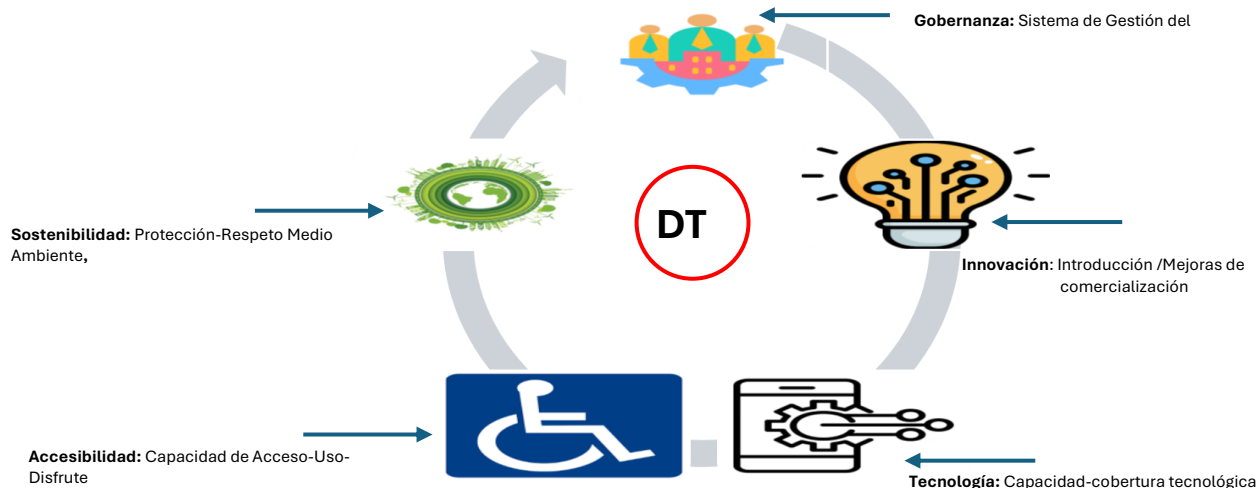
**Gobernanza:** Sistema de Gestión del

DT

**Sostenibilidad:** Protección-Respeto Medio Ambiente**,**

**Innovación**: Introducción /Mejoras de comercialización

**Accesibilidad:** Capacidad de Acceso-Uso-Disfrute

**Tecnología:** Capacidad-cobertura tecnológica